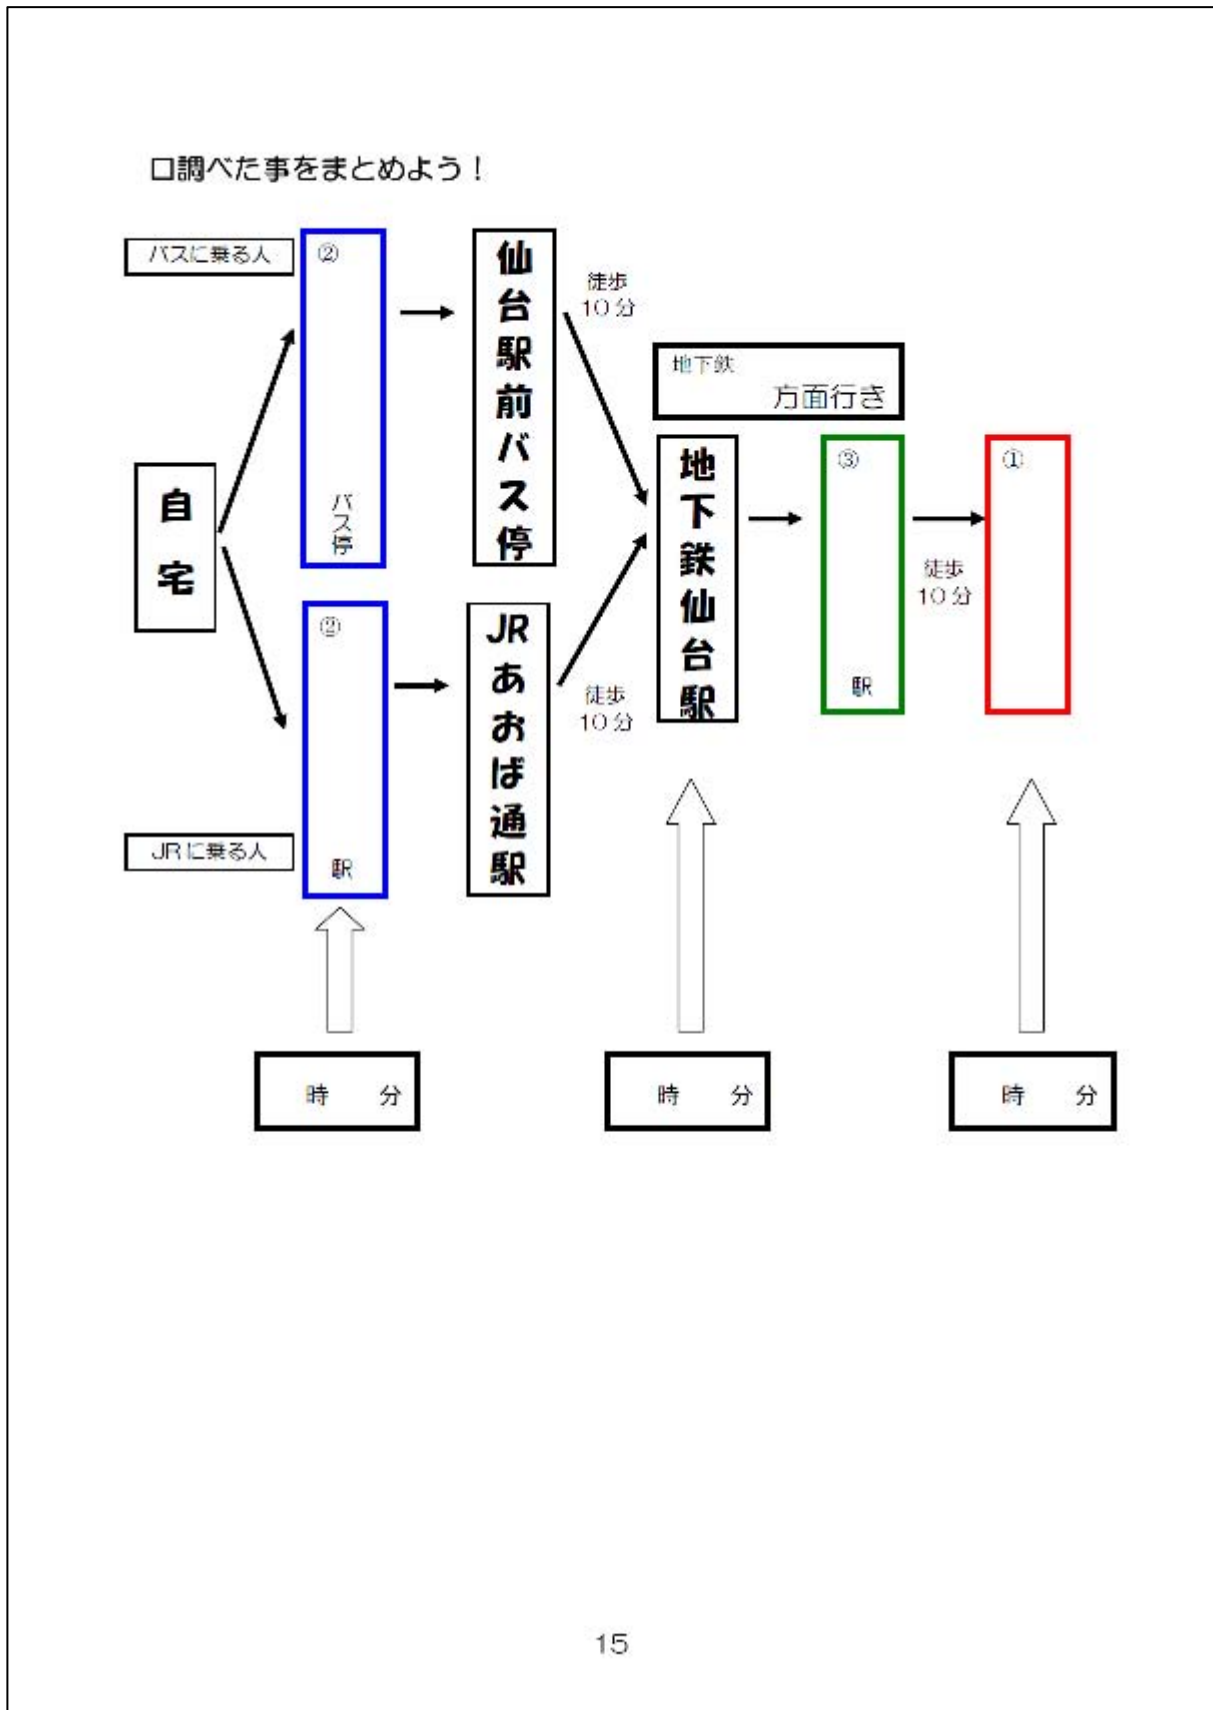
□調べた事をまとめよう！

バスに乗る人

②

バス停

仙台駅前バス停

徒歩
10分

地下鉄
方面行き

自宅

地下鉄仙台駅

③

駅

徒歩
10分

①

②

駅

JRあおば通駅

徒歩
10分

JRに乗る人

時　分

時　分

時　分

15